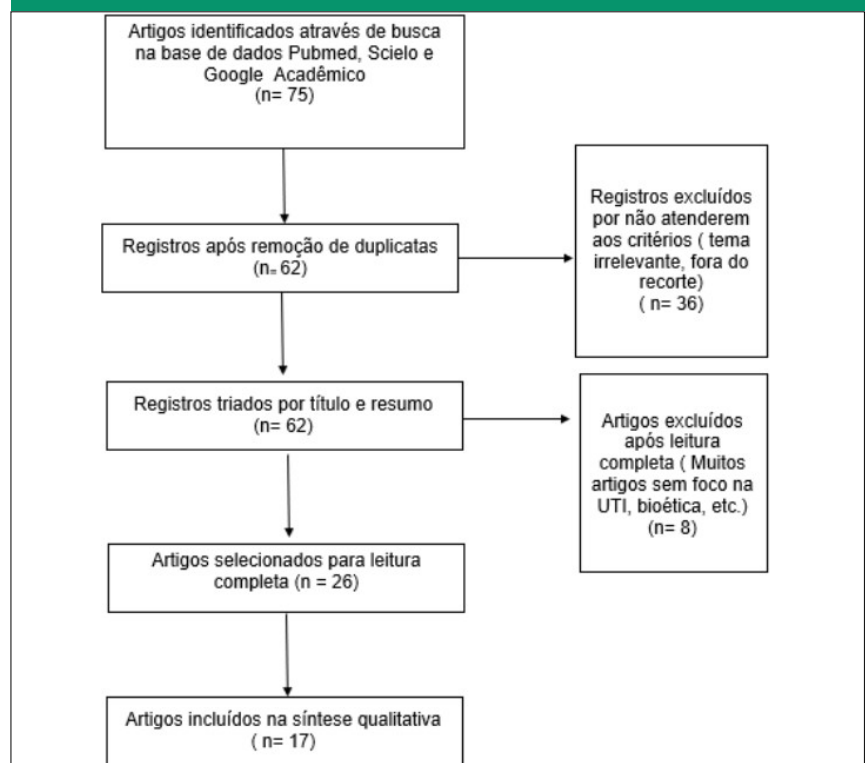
Artigos identificados através de busca na base de dados Pubmed, Scielo e Google Acadêmico (n= 75)

Registros após remoção de duplicatas (n= 62)

Registros excluídos por não atenderem aos critérios ( tema irrelevante, fora do recorte) ( n= 36)

Registros triados por título e resumo (n= 62)

Artigos excluídos após leitura completa ( Muitos artigos sem foco na UTI, bioética, etc.) (n= 8)

Artigos selecionados para leitura completa (n = 26)

Artigos incluídos na síntese qualitativa ( n= 17)